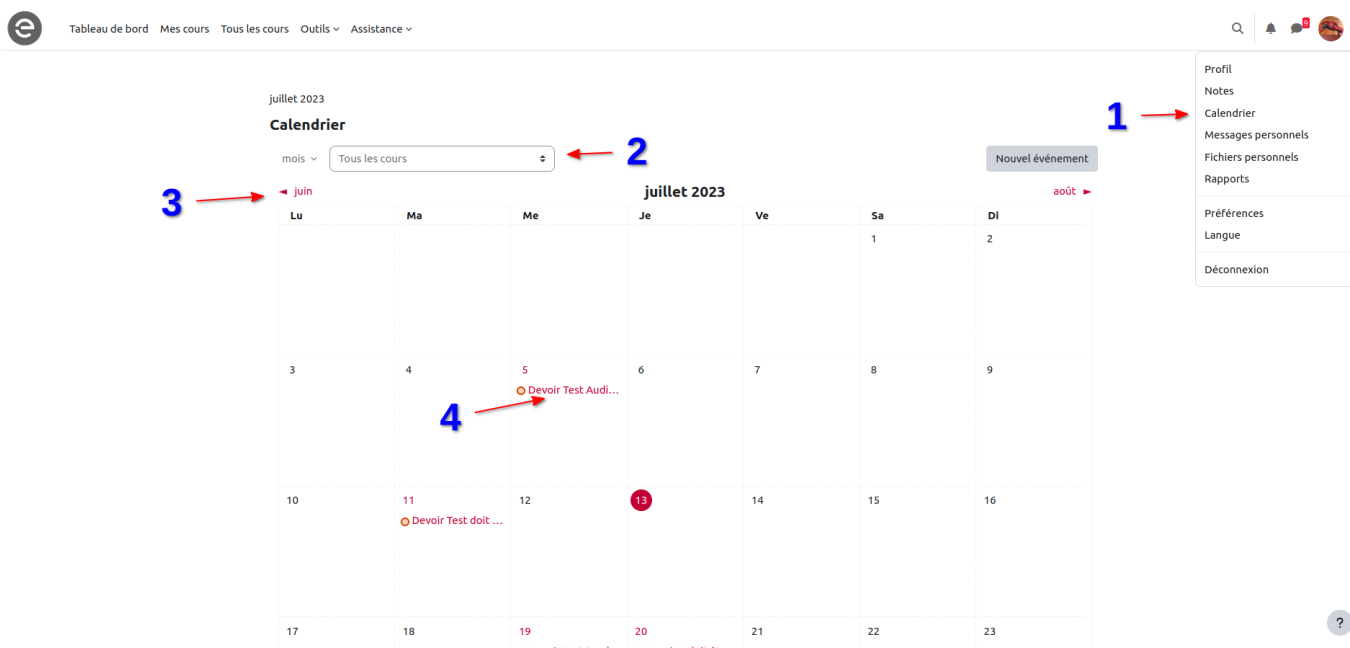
Tableau de bord Mes cours Tous les cours Outils Assistance

Profil
Notes
Calendrier
Messages personnels
Fichiers personnels
Rapports

Préférences
Langue

Déconnexion

1

juillet 2023

Calendrier

mois Tous les cours 2

Nouvel événement

3 ◄ juin juillet 2023 août ►

| Lu | Ma | Me | Je | Ve | Sa | Di |
|---|---|---|---|---|---|---|
| | | | | | 1 | 2 |
| 3 | 4 | 5 Devoir Test Audi... | 6 | 7 | 8 | 9 |
| 10 | 11 Devoir Test doit ... | 12 | 13 | 14 | 15 | 16 |
| 17 | 18 | 19 | 20 | 21 | 22 | 23 |

4

?